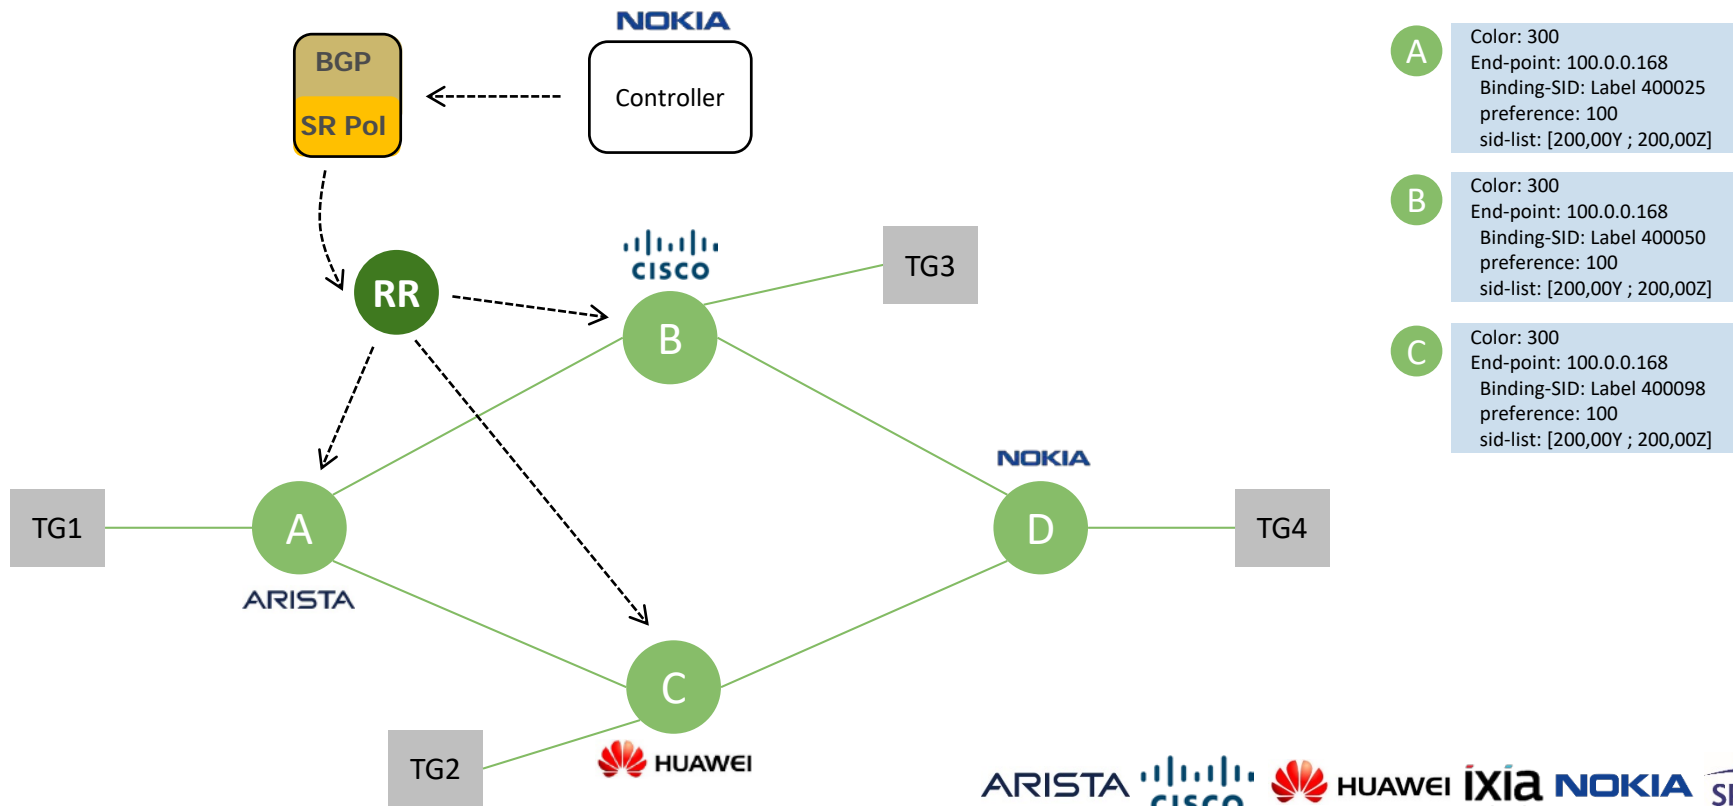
NOKIA

BGP
SR Pol

Controller

A
Color: 300
End-point: 100.0.0.168
Binding-SID: Label 400025
preference: 100
sid-list: [200,00Y ; 200,00Z]

B
Color: 300
End-point: 100.0.0.168
Binding-SID: Label 400050
preference: 100
sid-list: [200,00Y ; 200,00Z]

C
Color: 300
End-point: 100.0.0.168
Binding-SID: Label 400098
preference: 100
sid-list: [200,00Y ; 200,00Z]

RR

cisco

B

TG3

NOKIA

TG1

A

ARISTA

D

TG4

C

TG2

HUAWEI

ARISTA cisco HUAWEI ixia NOKIA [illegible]